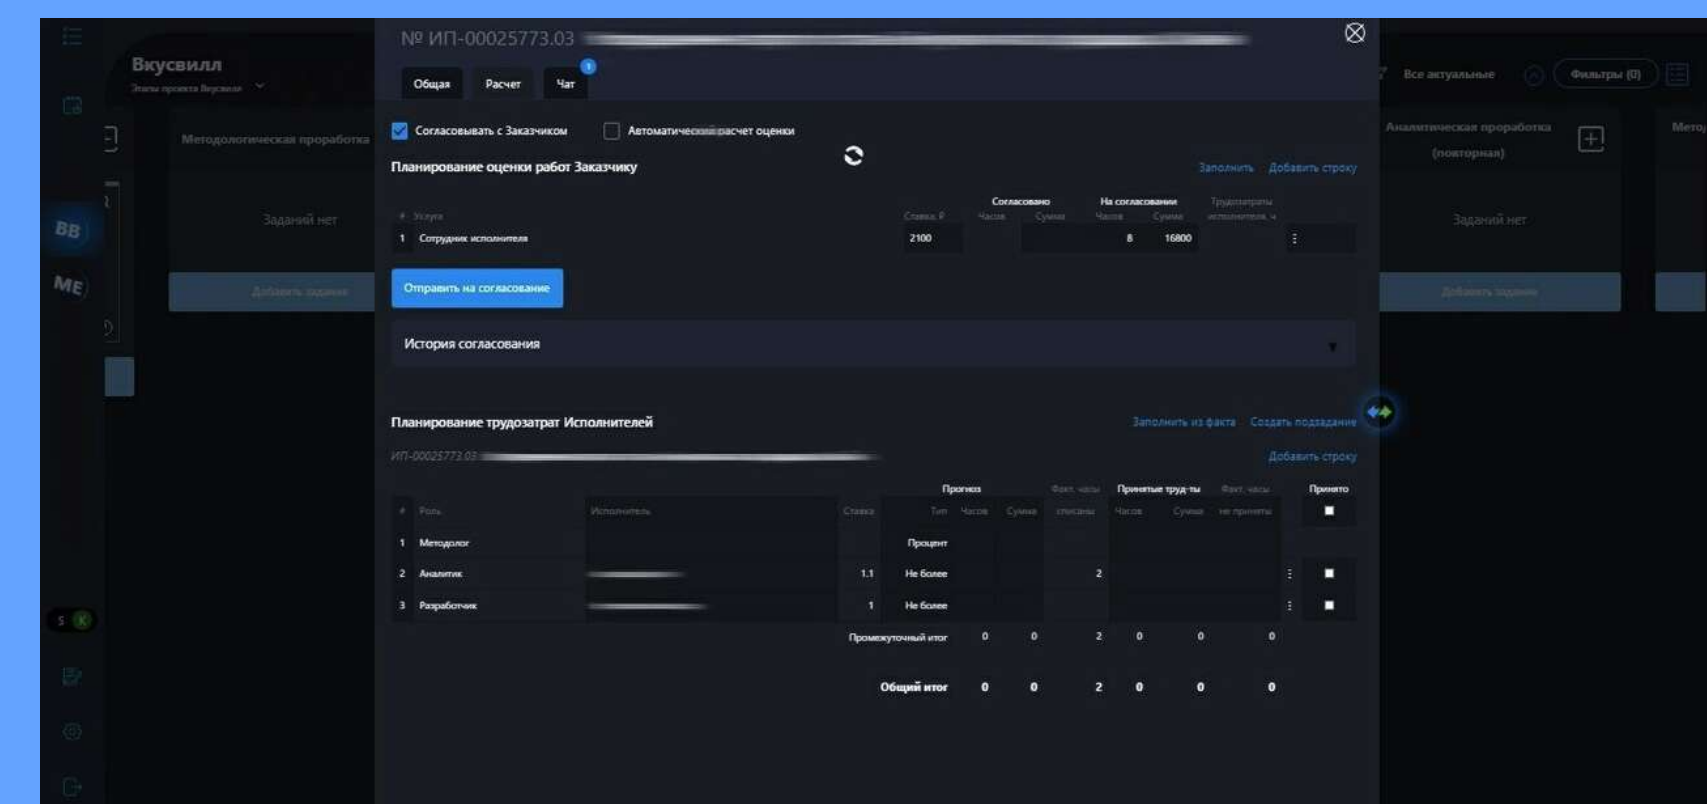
Вкусвилл
Этапы проекта Вкусвилл

Методологическая проработка
Заданий нет
Добавить задание

BB
ME

№ ИП-00025773.03 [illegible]

Общая | Расчет | Чат

Согласовывать с Заказчиком
Автоматический расчет оценки

Планирование оценки работ Заказчику
Заполнить | Добавить строку

| # | Услуга | Ставка, ₽ | Согласовано Часов | Согласовано Сумма | На согласовании Часов | На согласовании Сумма | Трудозатраты исполнителя, ч |
|---|---|---|---|---|---|---|---|
| 1 | Сотрудник исполнителя | 2100 | | | 8 | 16800 | |

Отправить на согласование

История согласования

Планирование трудозатрат Исполнителей
Заполнить из факта | Создать подзадание

ИП-00025773.03 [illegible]
Добавить строку

| # | Роль | Исполнитель | Ставка | Прогноз Тип | Прогноз Часов | Прогноз Сумма | Факт. часы списаны | Принятые труд-ты Часов | Принятые труд-ты Сумма | Факт. часы не приняты | Принято |
|---|---|---|---|---|---|---|---|---|---|---|---|
| 1 | Методолог | | | Процент | | | | | | | |
| 2 | Аналитик | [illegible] | 1.1 | Не более | | | 2 | | | | |
| 3 | Разработчик | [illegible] | 1 | Не более | | | | | | | |
| | | | | Промежуточный итог | 0 | 0 | 2 | 0 | 0 | 0 | |
| | | | | Общий итог | 0 | 0 | 2 | 0 | 0 | 0 | |

Все актуальные
Фильтры (0)
Аналитическая проработка (повторная)
Заданий нет
Добавить задание
Мето